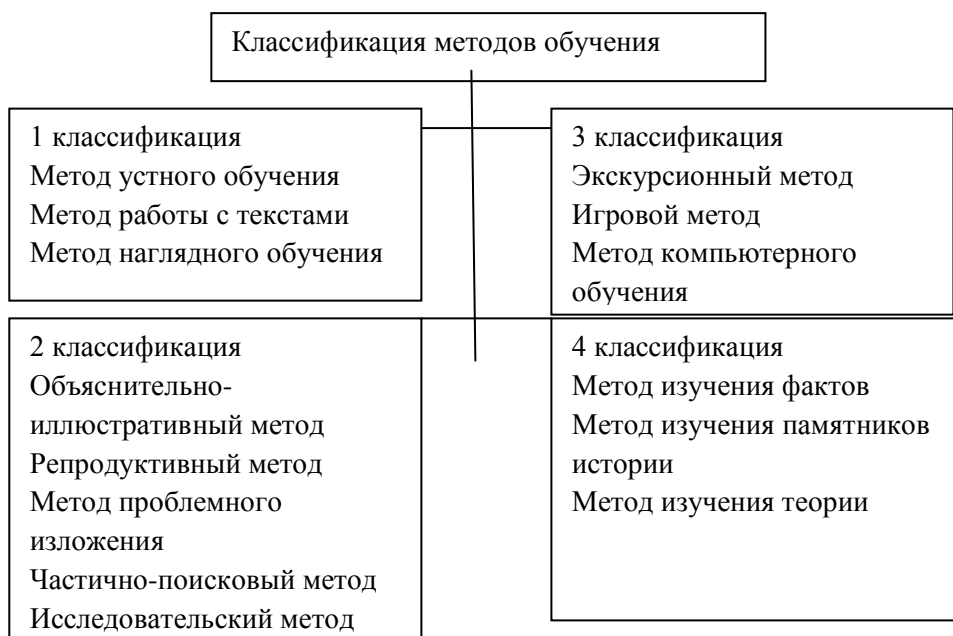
Классификация методов обучения

1 классификация
Метод устного обучения
Метод работы с текстами
Метод наглядного обучения

3 классификация
Экскурсионный метод
Игровой метод
Метод компьютерного обучения

2 классификация
Объяснительно-иллюстративный метод
Репродуктивный метод
Метод проблемного изложения
Частично-поисковый метод
Исследовательский метод

4 классификация
Метод изучения фактов
Метод изучения памятников истории
Метод изучения теории